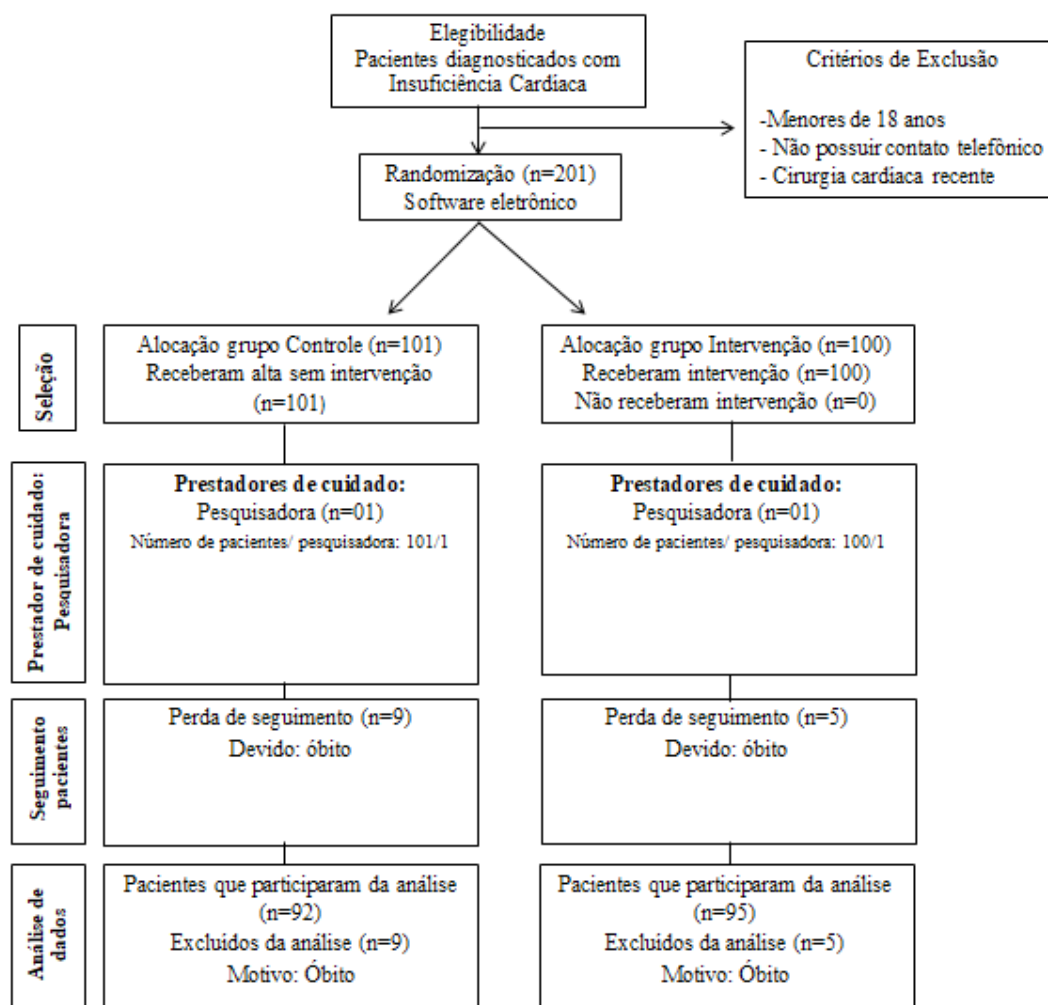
Elegibilidade
Pacientes diagnosticados com Insuficiência Cardíaca

Critérios de Exclusão

-Menores de 18 anos
- Não possuir contato telefônico
- Cirurgia cardíaca recente

Randomização (n=201)
Software eletrônico

Seleção

Alocação grupo Controle (n=101)
Receberam alta sem intervenção (n=101)

Alocação grupo Intervenção (n=100)
Receberam intervenção (n=100)
Não receberam intervenção (n=0)

Prestador de cuidado: Pesquisadora

**Prestadores de cuidado:**
Pesquisadora (n=01)
Número de pacientes/ pesquisadora: 101/1

**Prestadores de cuidado:**
Pesquisadora (n=01)
Número de pacientes/ pesquisadora: 100/1

Seguimento pacientes

Perda de seguimento (n=9)
Devido: óbito

Perda de seguimento (n=5)
Devido: óbito

Análise de dados

Pacientes que participaram da análise (n=92)
Excluídos da análise (n=9)
Motivo: Óbito

Pacientes que participaram da análise (n=95)
Excluídos da análise (n=5)
Motivo: Óbito